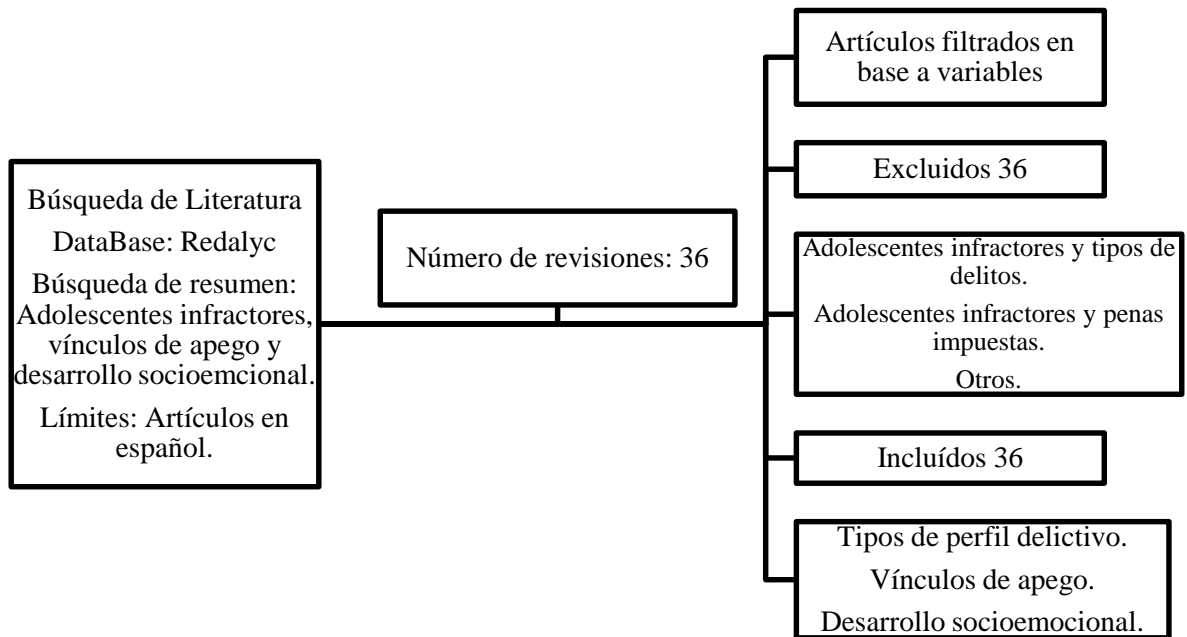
Búsqueda de Literatura

DataBase: Redalyc

Búsqueda de resumen: Adolescentes infractores, vínculos de apego y desarrollo socioemcional.

Límites: Artículos en español.

Número de revisiones: 36

Artículos filtrados en base a variables

Excluidos 36

Adolescentes infractores y tipos de delitos.

Adolescentes infractores y penas impuestas.

Otros.

Incluídos 36

Tipos de perfil delictivo.

Vínculos de apego.

Desarrollo socioemocional.